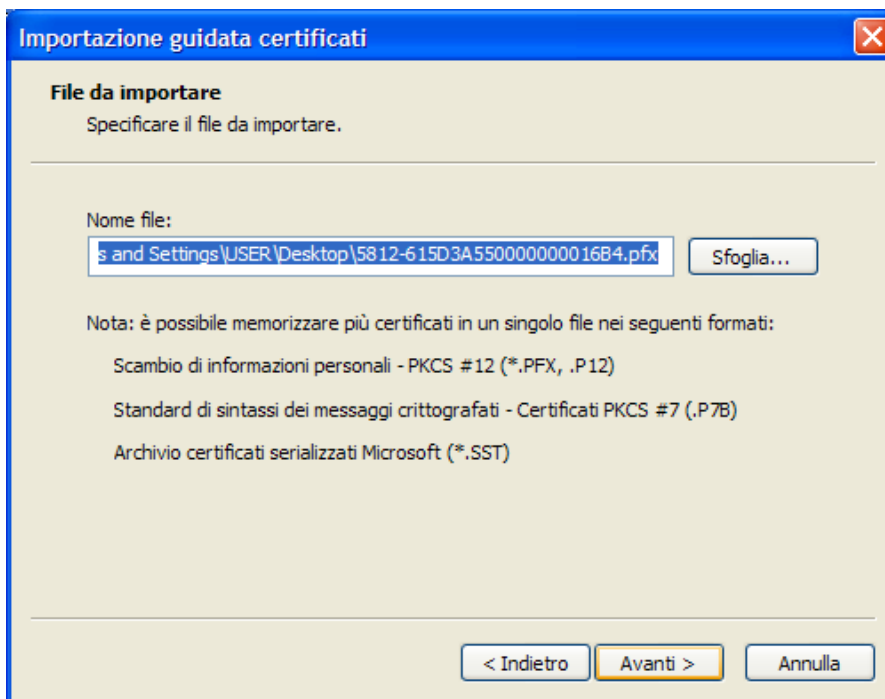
Importazione guidata certificati

File da importare
Specificare il file da importare.

Nome file:
s and Settings\USER\Desktop\5812-615D3A550000000016B4.pfx

Sfoglia...

Nota: è possibile memorizzare più certificati in un singolo file nei seguenti formati:

Scambio di informazioni personali - PKCS #12 (*.PFX, .P12)

Standard di sintassi dei messaggi crittografati - Certificati PKCS #7 (.P7B)

Archivio certificati serializzati Microsoft (*.SST)

< Indietro

Avanti >

Annulla